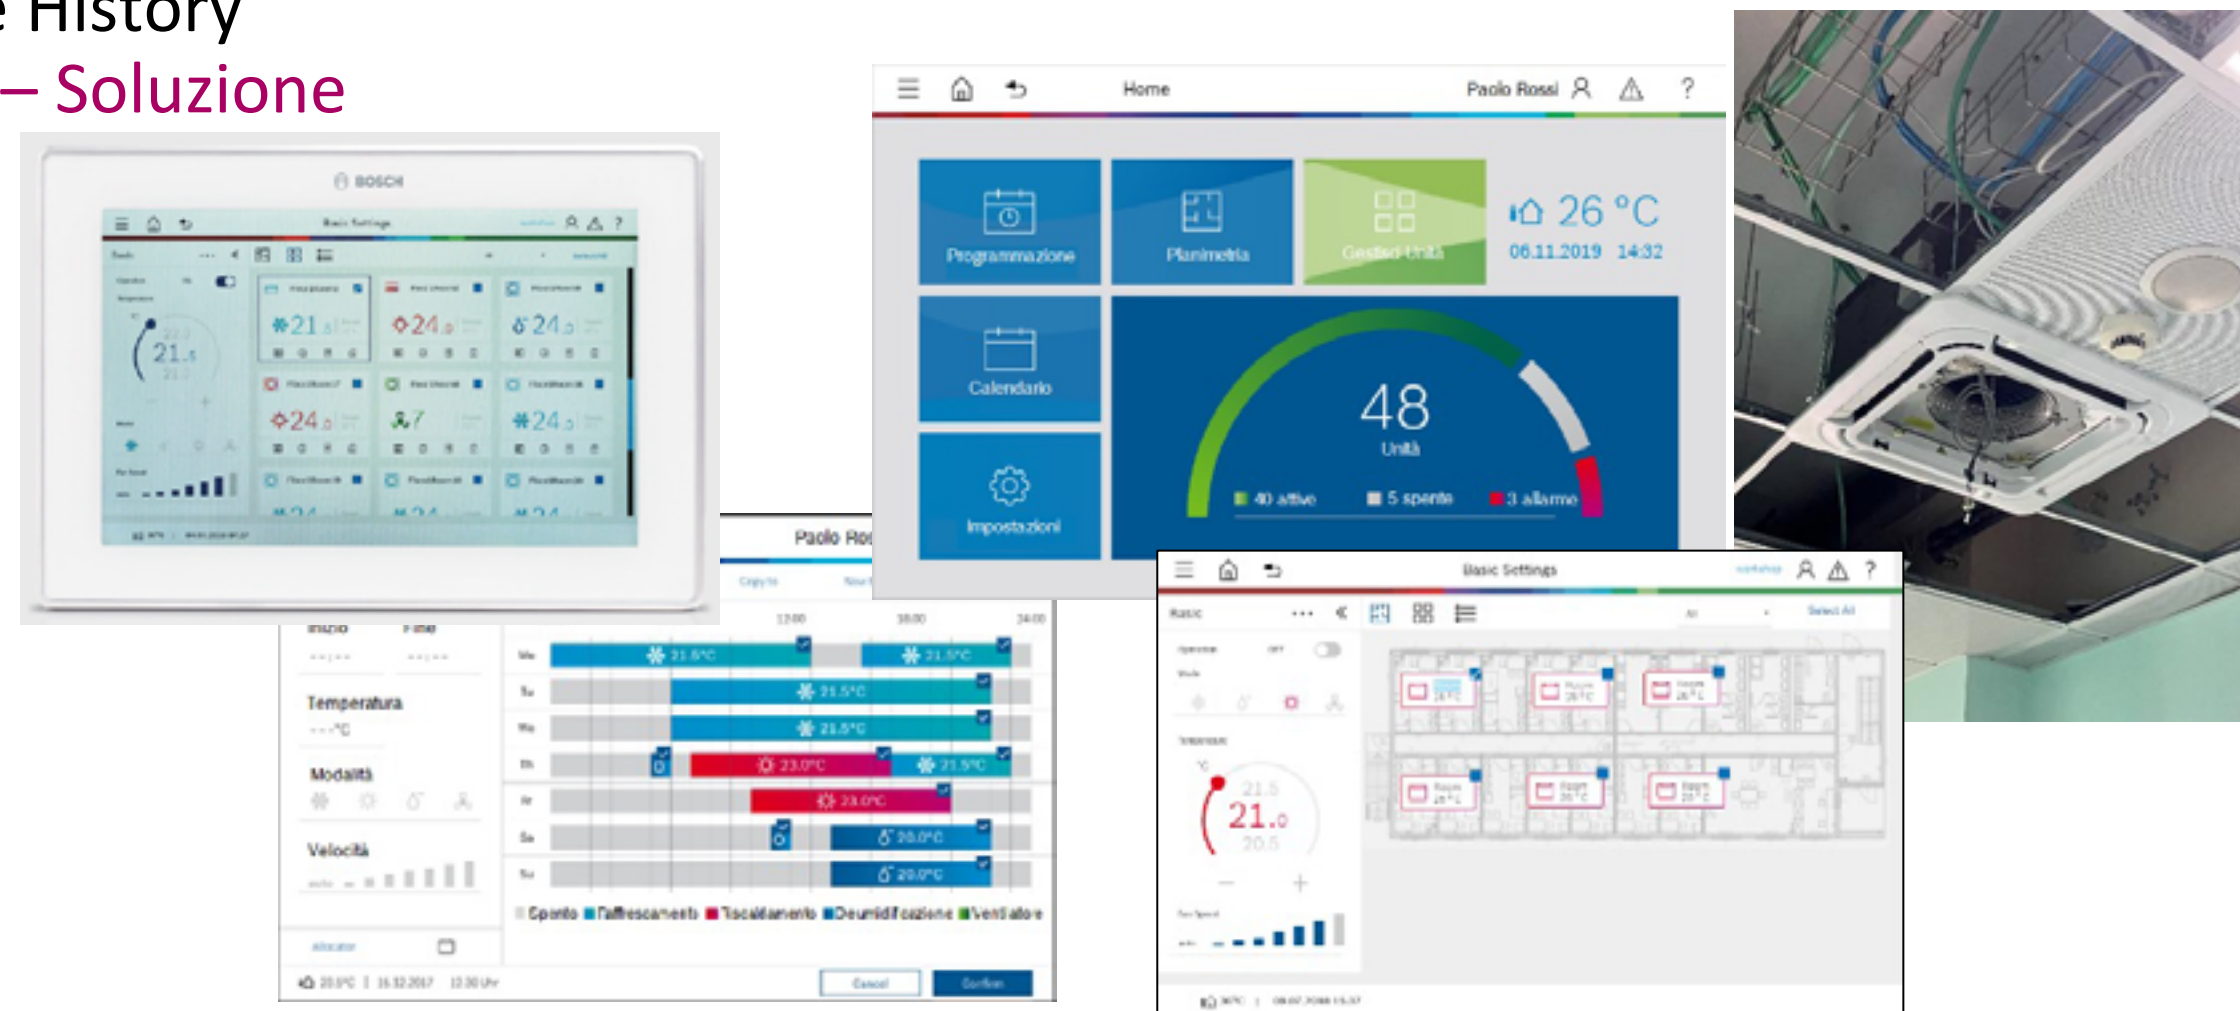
History
– Soluzione

BOSCH

Basic Settings

21.5

24.0

24.0

24.0

7

24.0

Home Paolo Rossi

Programmazione

Planimetria

Gestisci Unità

26 °C
06.11.2019 14:32

Calendario

48
Unità

Impostazioni

40 attive 5 spente 3 allarme

Paolo Ros

Inizio Fine

Temperatura
---°C

Modalità

Velocità

21.5°C
21.5°C
21.5°C
21.5°C
23.0°C
21.5°C
23.0°C
20.0°C
20.0°C

Spento Raffrescamento Riscaldamento Deumidificazione Ventilatore

Cancel Confirm

Basic Settings

21.5
21.0
20.5